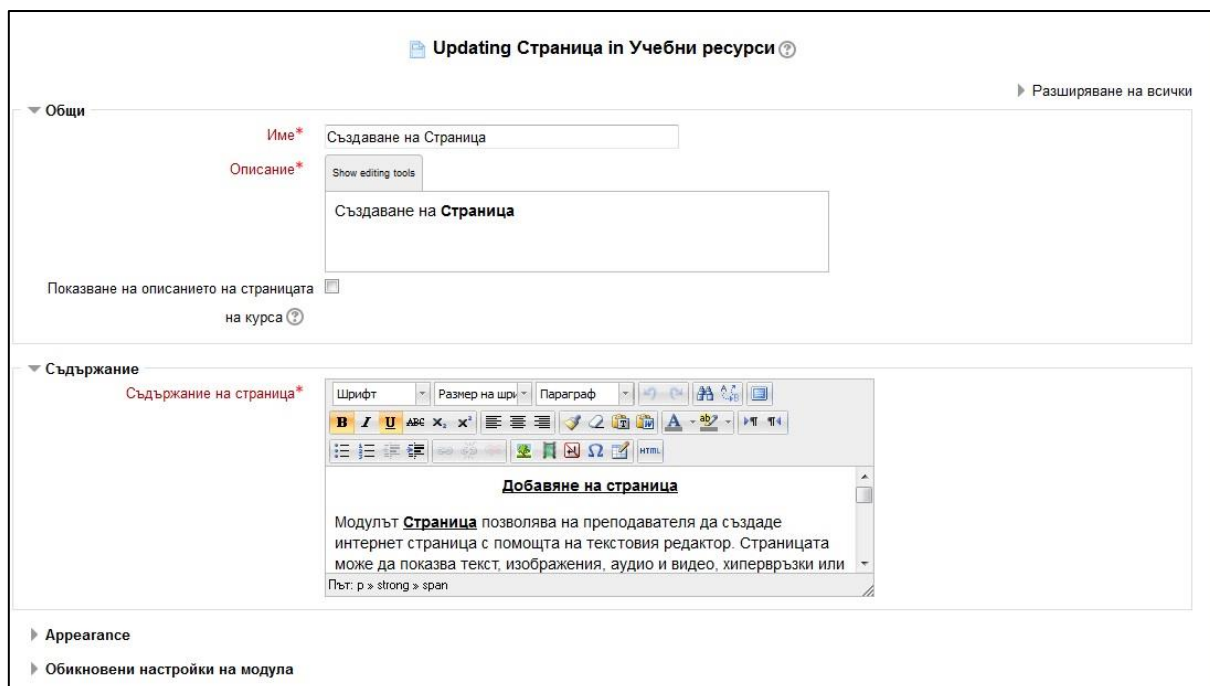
Updating Страница in Учебни ресурси

Разширяване на всички

Общи

Име* Създаване на Страница

Описание* Show editing tools

Създаване на **Страница**

Показване на описанието на страницата на курса

Съдържание

Съдържание на страница* Шрифт Размер на шри Параграф

HTML

**Добавяне на страница**

Модулът **Страница** позволява на преподавателя да създаде интернет страница с помощта на текстовия редактор. Страницата може да показва текст, изображения, аудио и видео, хипервръзки или

Път: p » strong » span

Appearance

Обикновени настройки на модула